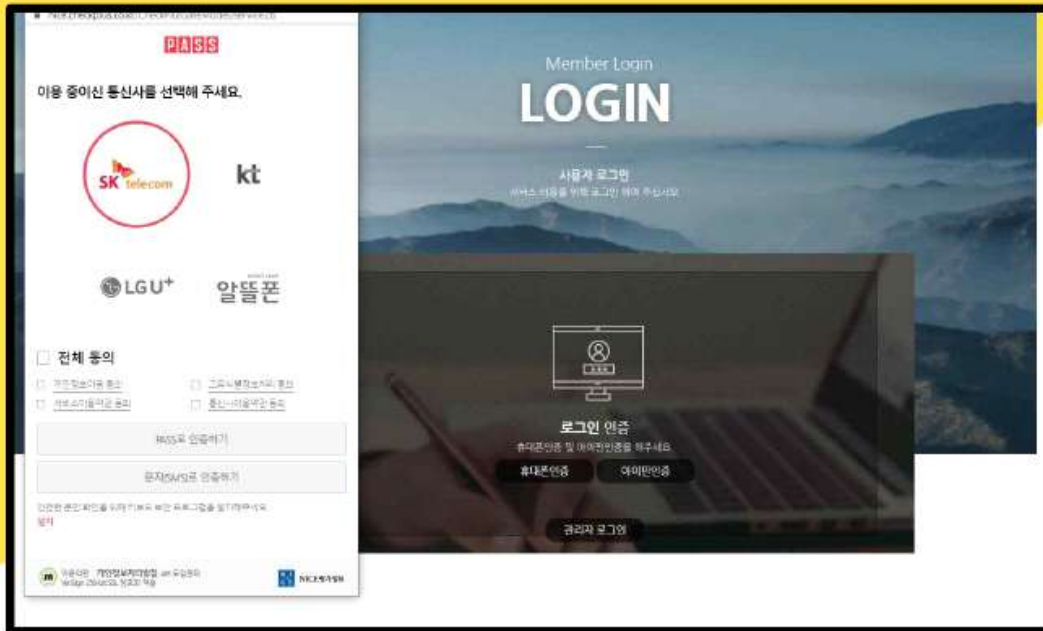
nice.checkplus.co.kr/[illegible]

PASS

이용 중이신 통신사를 선택해 주세요.

SK telecom

kt

LG U+

알뜰폰

전체 동의

개인정보이용 동의

고유식별정보처리 동의

서비스이용약관 동의

통신사이용약관 동의

PASS로 인증하기

문자(SMS)로 인증하기

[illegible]

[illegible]

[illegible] 개인정보처리방침 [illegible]

NICE평가정보

Member Login

LOGIN

사용자 로그인

서비스 이용을 위해 로그인 해야 주십시오

로그인 인증

휴대폰인증 및 아이핀인증을 해주세요

휴대폰인증

아이핀인증

관리자 로그인